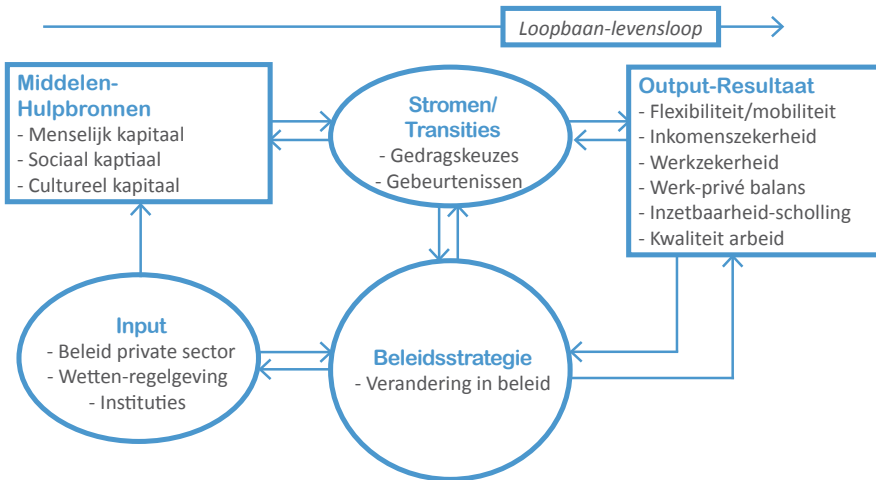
Loopbaan-levensloop

Middelen-Hulpbronnen
- Menselijk kapitaal
- Sociaal kaptiaal
- Cultureel kapitaal

Stromen/ Transities
- Gedragskeuzes
- Gebeurtenissen

Output-Resultaat
- Flexibiliteit/mobiliteit
- Inkomenszekerheid
- Werkzekerheid
- Werk-privé balans
- Inzetbaarheid-scholling
- Kwaliteit arbeid

Input
- Beleid private sector
- Wetten-regelgeving
- Instituties

Beleidsstrategie
- Verandering in beleid